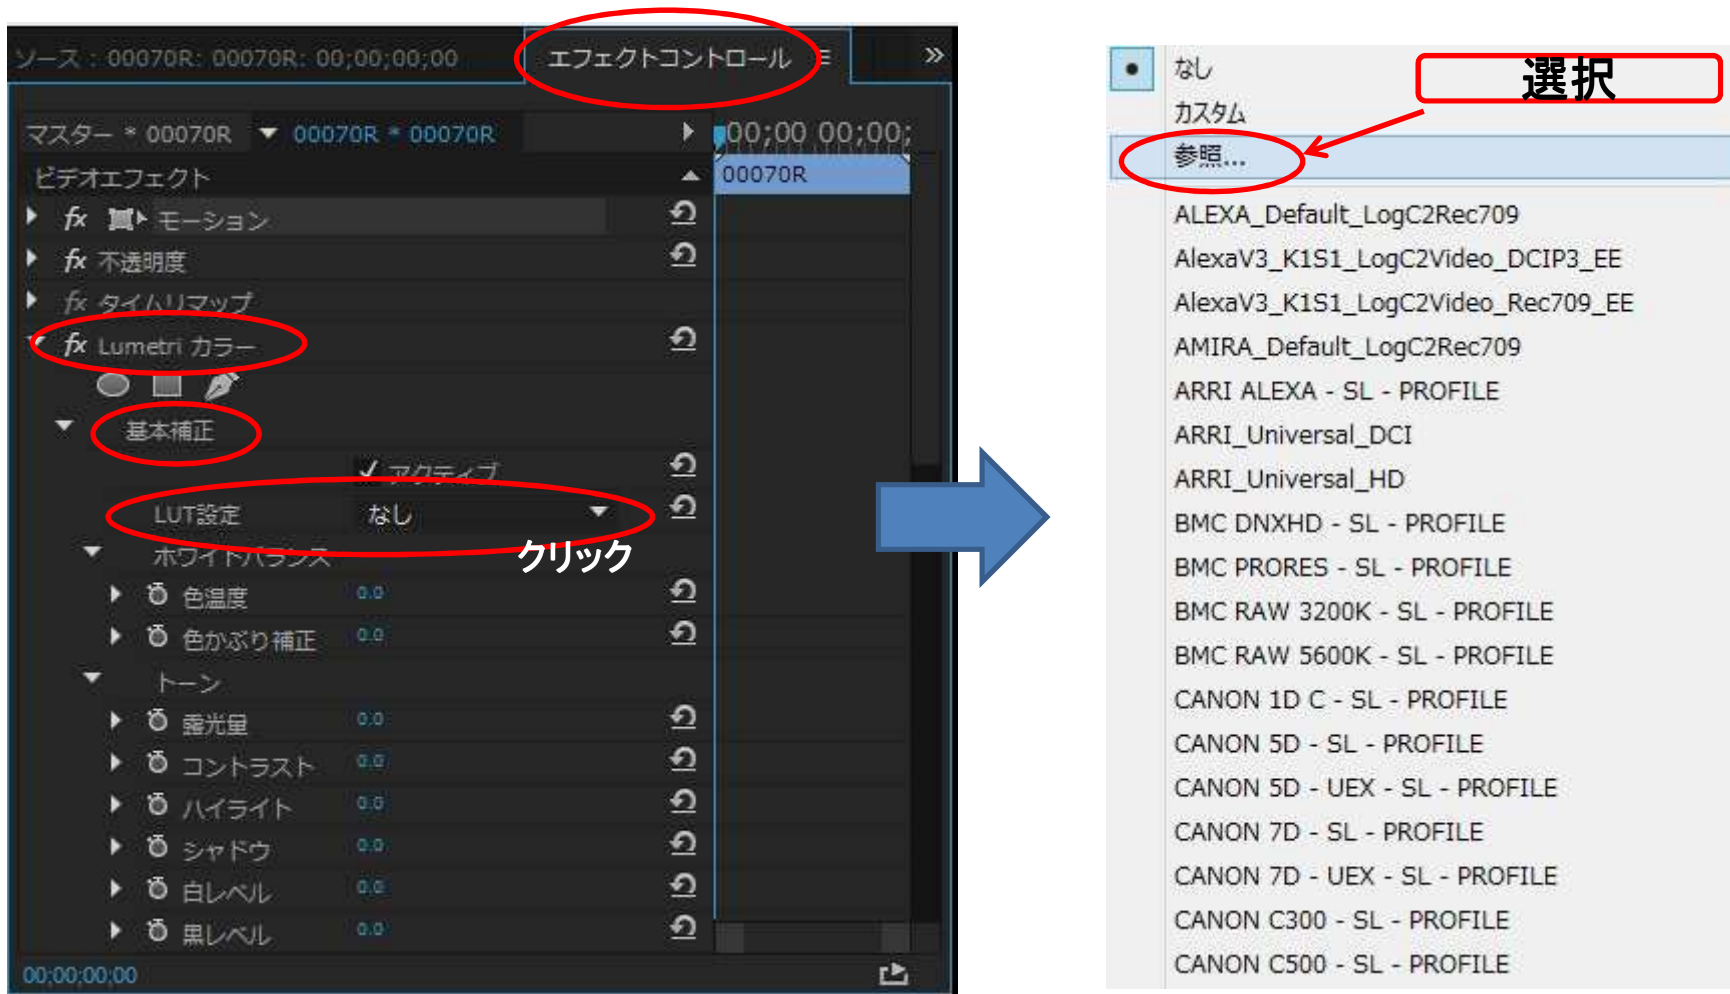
ソース：00070R: 00070R: 00;00;00;00

エフェクトコントロール

マスター * 00070R 00070R * 00070R

00;00 00;00;

ビデオエフェクト

00070R

fx モーション

fx 不透明度

fx タイムリマップ

fx Lumetri カラー

基本補正

✓ アクティブ

LUT設定 なし

クリック

ホワイトバランス

色温度 0.0

色かぶり補正 0.0

トーン

露光量 0.0

コントラスト 0.0

ハイライト 0.0

シャドウ 0.0

白レベル 0.0

黒レベル 0.0

00;00;00;00

なし

選択

カスタム

参照...

ALEXA_Default_LogC2Rec709

AlexaV3_K1S1_LogC2Video_DCIP3_EE

AlexaV3_K1S1_LogC2Video_Rec709_EE

AMIRA_Default_LogC2Rec709

ARRI ALEXA - SL - PROFILE

ARRI_Universal_DCI

ARRI_Universal_HD

BMC DNXHD - SL - PROFILE

BMC PRORES - SL - PROFILE

BMC RAW 3200K - SL - PROFILE

BMC RAW 5600K - SL - PROFILE

CANON 1D C - SL - PROFILE

CANON 5D - SL - PROFILE

CANON 5D - UEX - SL - PROFILE

CANON 7D - SL - PROFILE

CANON 7D - UEX - SL - PROFILE

CANON C300 - SL - PROFILE

CANON C500 - SL - PROFILE